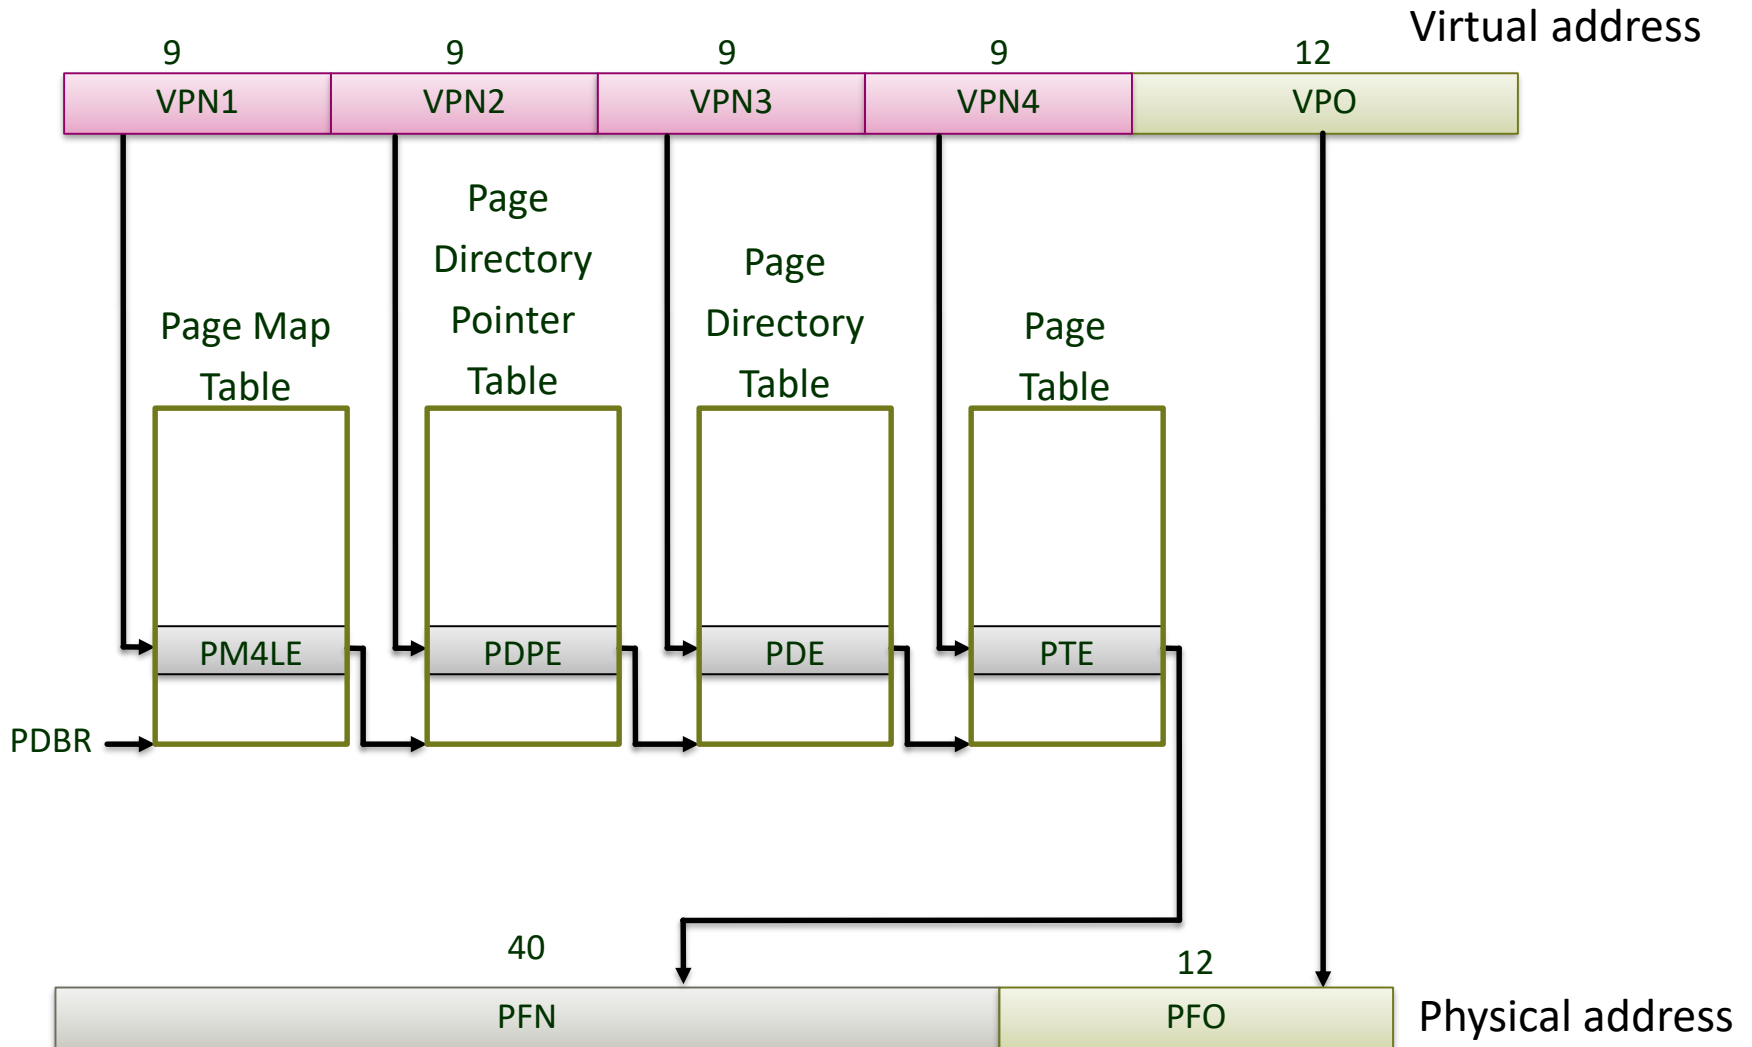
Virtual address

| 9 | 9 | 9 | 9 | 12 |
|---|---|---|---|---|
| VPN1 | VPN2 | VPN3 | VPN4 | VPO |

Page Map Table

Page Directory Pointer Table

Page Directory Table

Page Table

PM4LE

PDPE

PDE

PTE

PDBR

| 40 | 12 |
|---|---|
| PFN | PFO |

Physical address